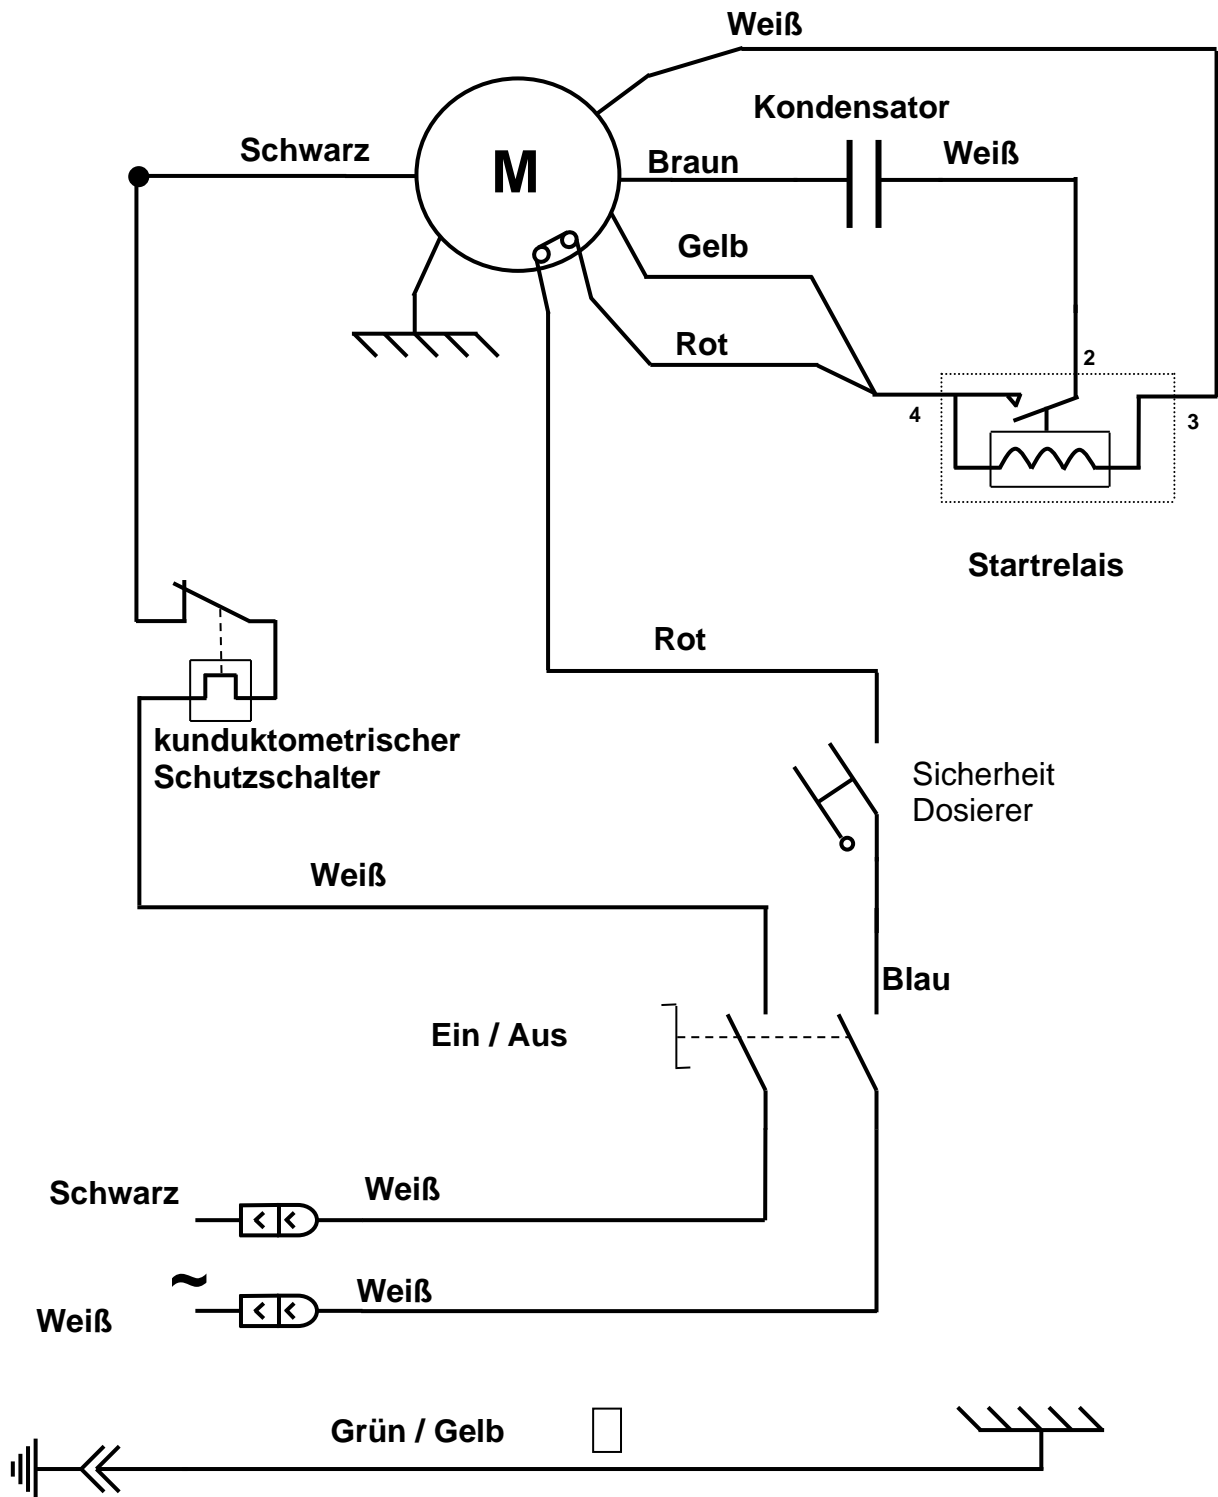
Weiß

Kondensator

Schwarz

M

Braun

Weiß

Gelb

Rot

2

4

3

Startrelais

Rot

kunduktometrischer Schutzschalter

Sicherheit Dosierer

Weiß

Blau

Ein / Aus

Schwarz

Weiß

~

Weiß

Weiß

Grün / Gelb